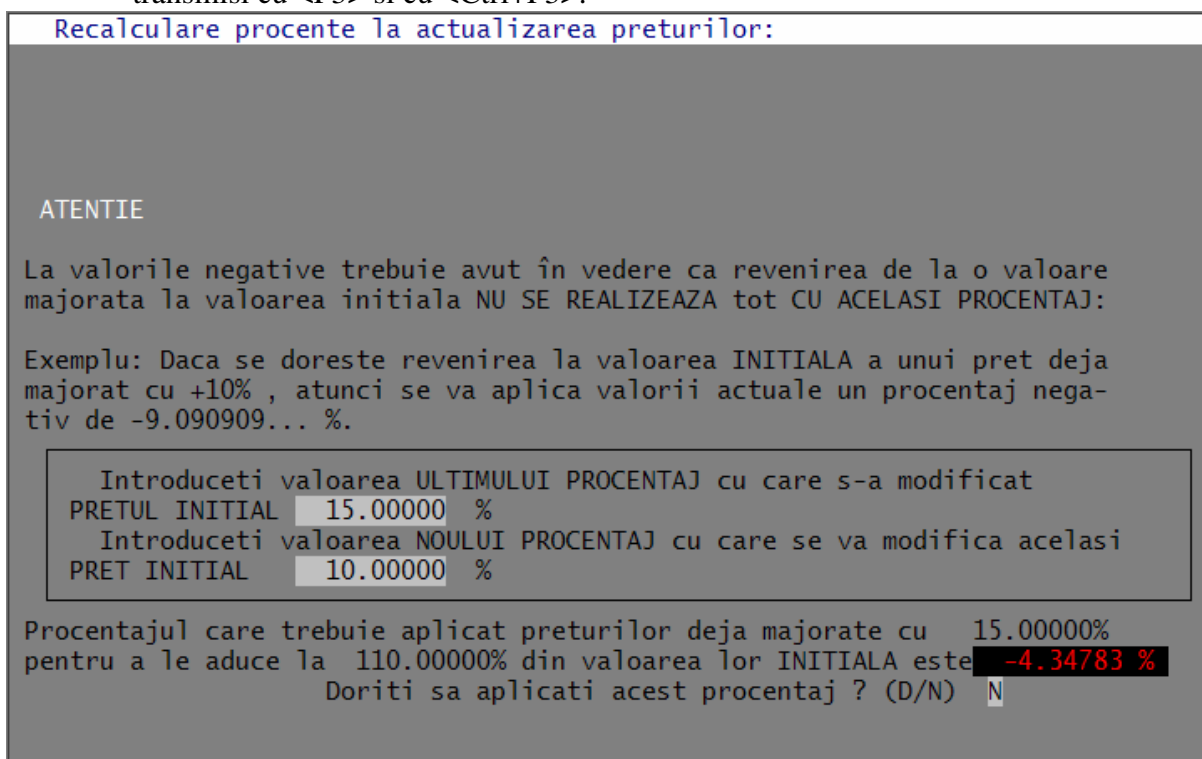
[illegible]

Recalculare procente la actualizarea preturilor:

ATENTIE

La valorile negative trebuie avut în vedere ca revenirea de la o valoare majorata la valoarea initiala NU SE REALIZEAZA tot CU ACELASI PROCENTAJ:

Exemplu: Daca se doreste revenirea la valoarea INITIALA a unui pret deja majorat cu +10% , atunci se va aplica valorii actuale un procentaj negativ de -9.090909... %.

Introduceti valoarea ULTIMULUI PROCENTAJ cu care s-a modificat PRETUL INITIAL 15.00000 %
Introduceti valoarea NOULUI PROCENTAJ cu care se va modifica acelasi PRET INITIAL 10.00000 %

Procentajul care trebuie aplicat preturilor deja majorate cu 15.00000% pentru a le aduce la 110.00000% din valoarea lor INITIALA este -4.34783 %
Doriti sa aplicati acest procentaj ? (D/N) N